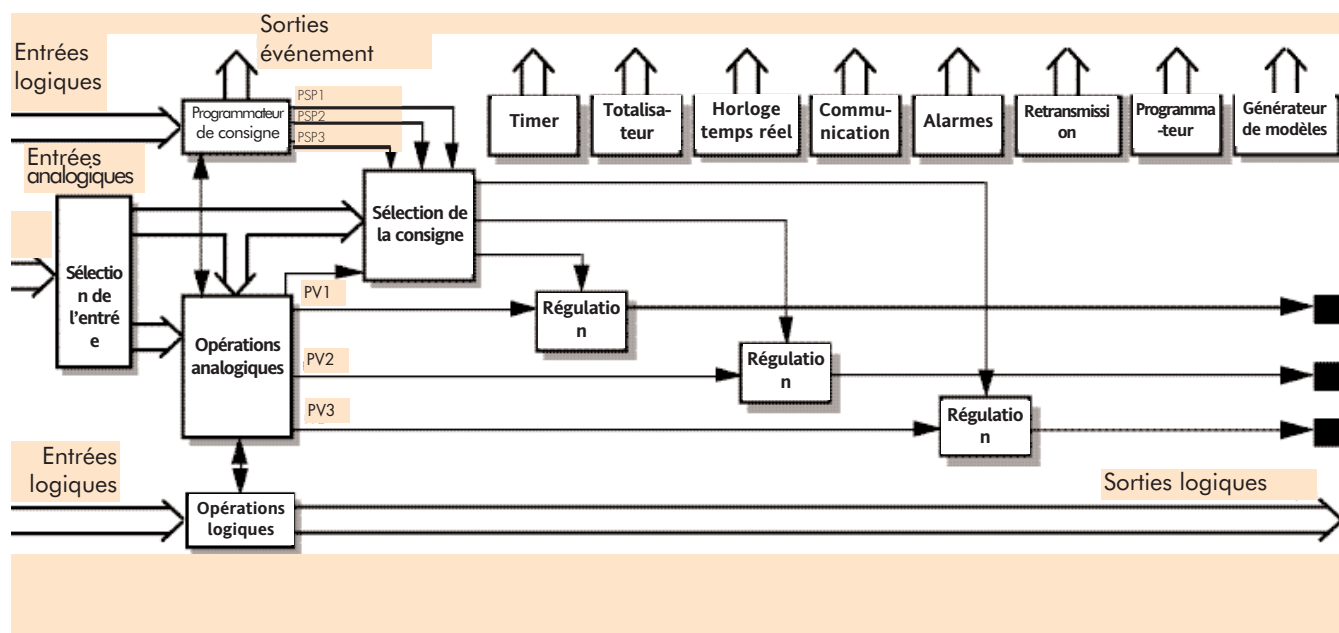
Sorties événement

Entrées logiques

Programmateur de consigne

PSP1
PSP2
PSP3

Timer

Totalisateur

Horloge temps réel

Communication

Alarmes

Retransmission

Programmateur

Générateur de modèles

Entrées analogiques

Sélection de la consigne

Sélection de l'entrée

PV1

Opérations analogiques

Régulation

PV2

Régulation

PV3

Régulation

Entrées logiques

Opérations logiques

Sorties logiques